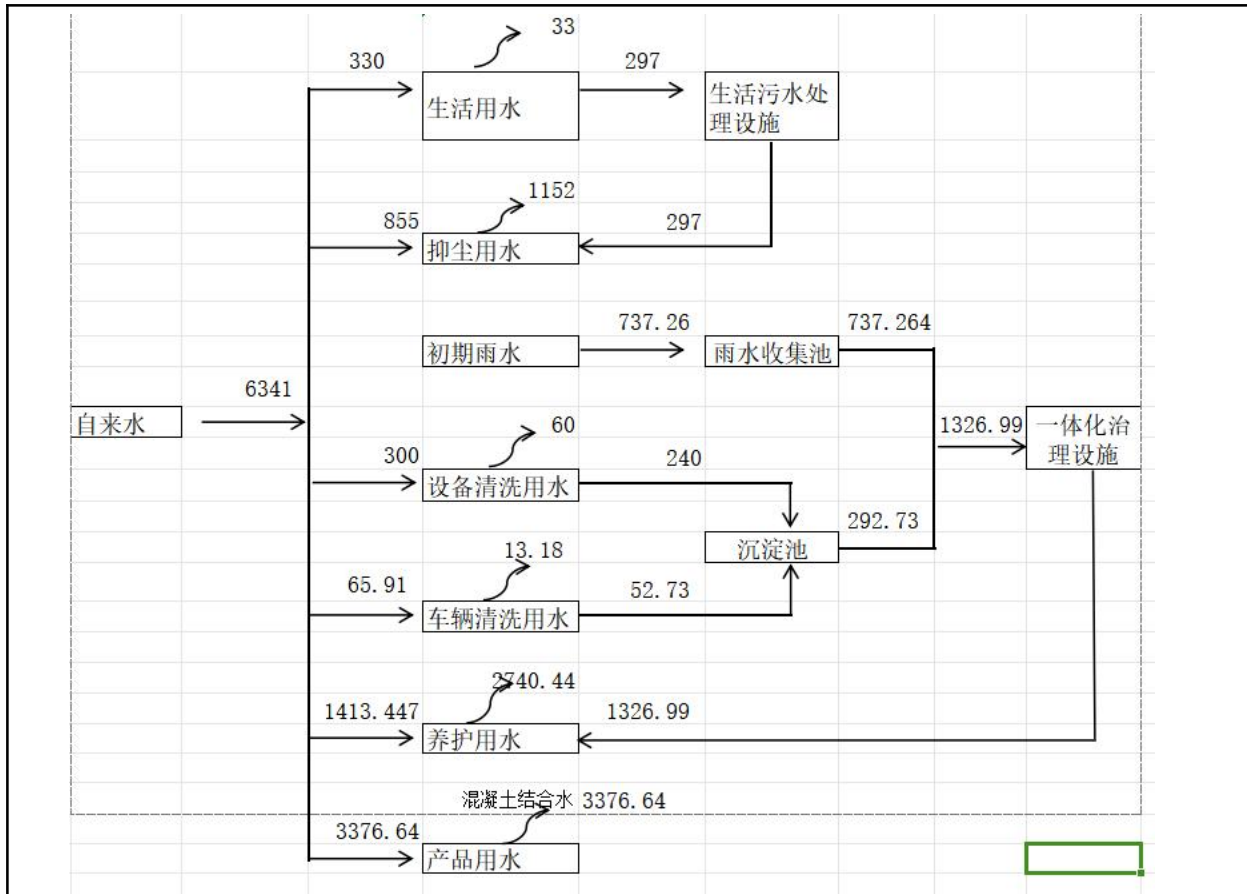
33
330
297
生活用水
生活污水处理设施
1152
855
297
抑尘用水
737.26
737.264
初期雨水
雨水收集池
6341
自来水
1326.99
一体化治理设施
60
300
240
设备清洗用水
292.73
沉淀池
13.18
65.91
52.73
车辆清洗用水
2740.44
1413.447
1326.99
养护用水
混凝土结合水 3376.64
3376.64
产品用水